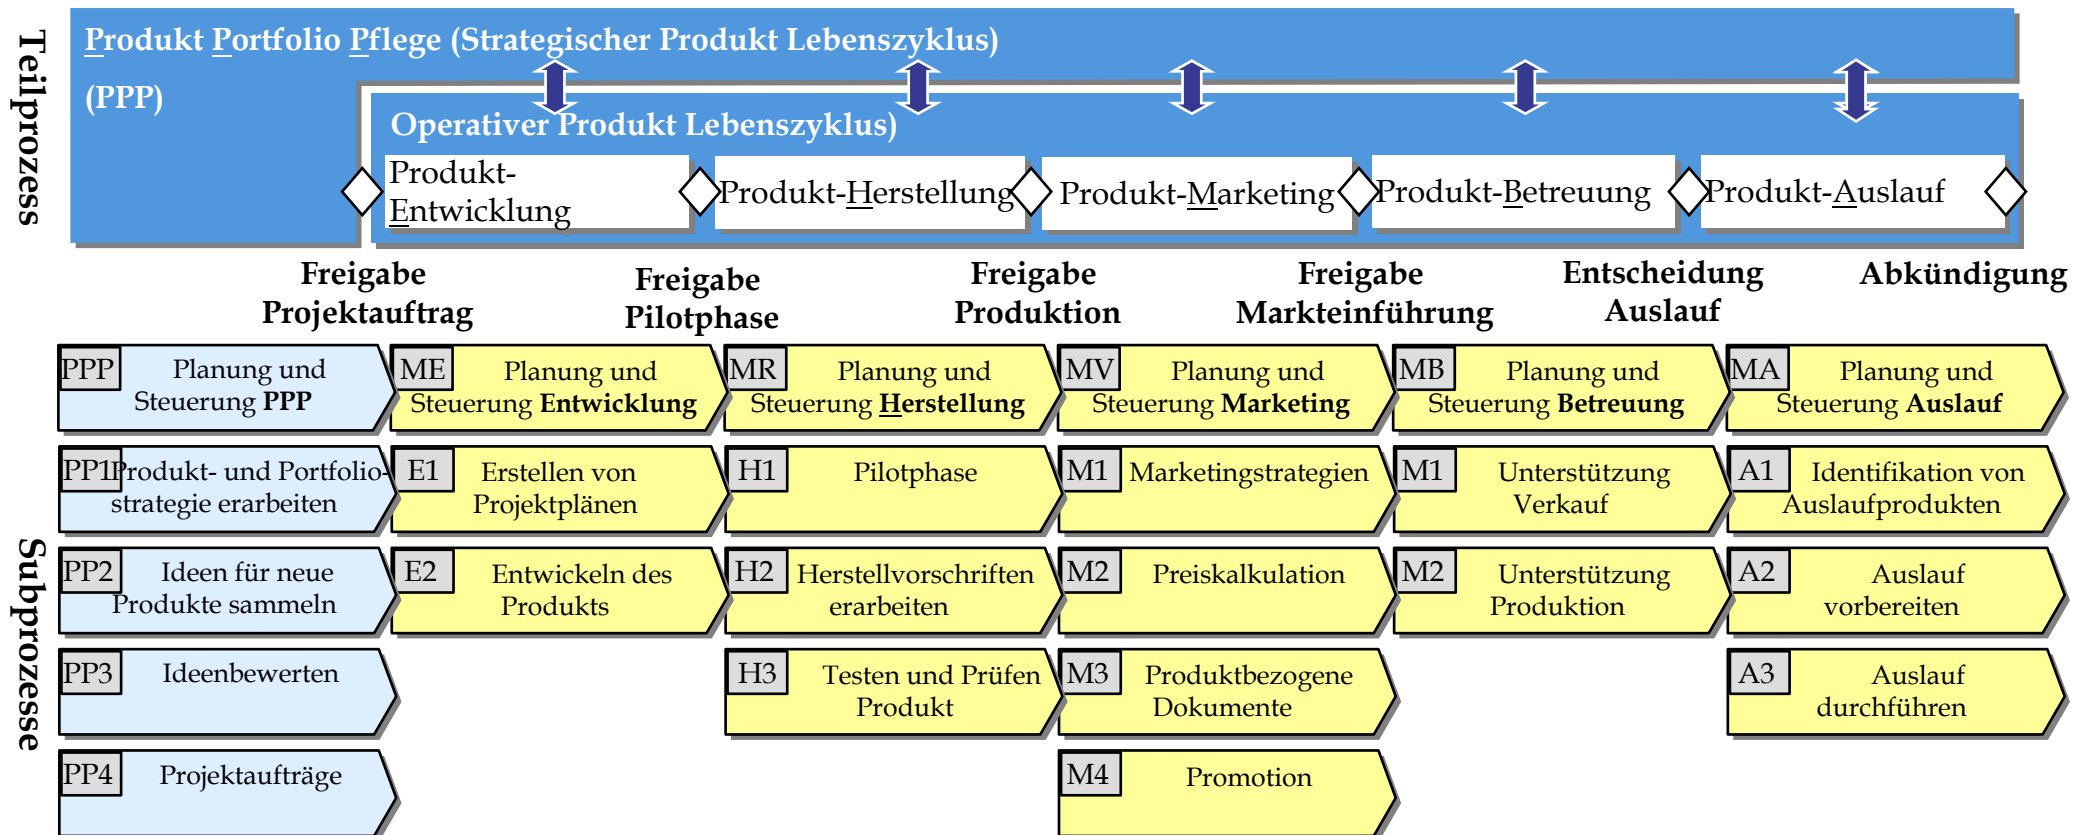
Teilprozess

Produkt Portfolio Pflege (Strategischer Produkt Lebenszyklus)
(PPP)

Operativer Produkt Lebenszyklus)

Produkt-Entwicklung

Produkt-Herstellung

Produkt-Marketing

Produkt-Betreuung

Produkt-Auslauf

Freigabe Projektauftrag

Freigabe Pilotphase

Freigabe Produktion

Freigabe Markteinführung

Entscheidung Auslauf

Abkündigung

Subprozesse

PPP Planung und Steuerung PPP

PP1 Produkt- und Portfolio-strategie erarbeiten

PP2 Ideen für neue Produkte sammeln

PP3 Ideenbewerten

PP4 Projektaufträge

ME Planung und Steuerung Entwicklung

E1 Erstellen von Projektplänen

E2 Entwickeln des Produkts

MR Planung und Steuerung Herstellung

H1 Pilotphase

H2 Herstellvorschriften erarbeiten

H3 Testen und Prüfen Produkt

MV Planung und Steuerung Marketing

M1 Marketingstrategien

M2 Preiskalkulation

M3 Produktbezogene Dokumente

M4 Promotion

MB Planung und Steuerung Betreuung

M1 Unterstützung Verkauf

M2 Unterstützung Produktion

MA Planung und Steuerung Auslauf

A1 Identifikation von Auslaufprodukten

A2 Auslauf vorbereiten

A3 Auslauf durchführen